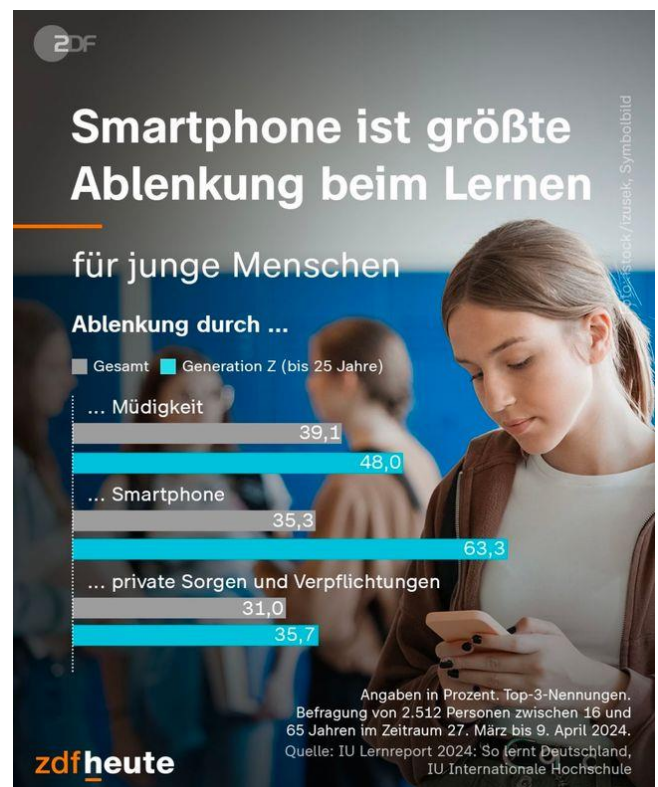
2DF

Smartphone ist größte Ablenkung beim Lernen

für junge Menschen

Foto: iStock/izusek, Symbolbild

Ablenkung durch ...

Gesamt Generation Z (bis 25 Jahre)

... Müdigkeit
39,1
48,0

... Smartphone
35,3
63,3

... private Sorgen und Verpflichtungen
31,0
35,7

Angaben in Prozent. Top-3-Nennungen. Befragung von 2.512 Personen zwischen 16 und 65 Jahren im Zeitraum 27. März bis 9. April 2024.
Quelle: IU Lernreport 2024: So lernt Deutschland, IU Internationale Hochschule

zdfheute